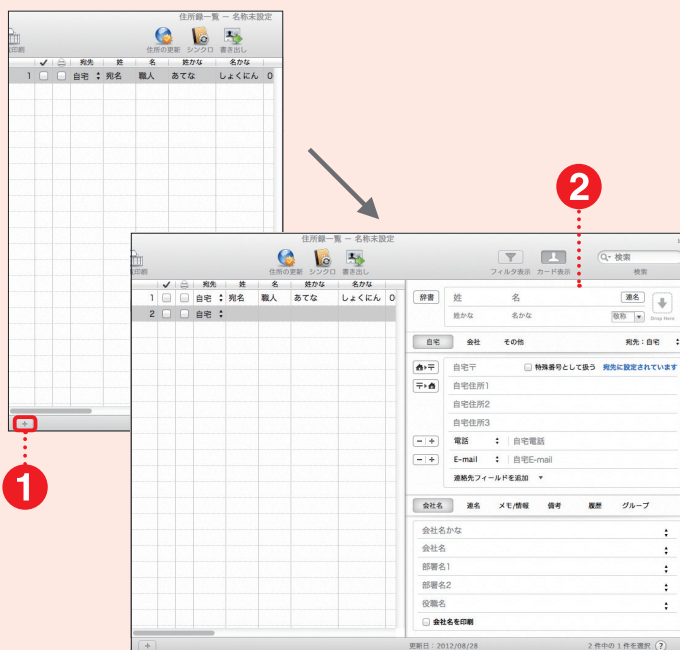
住所録一覧 ー 名称未設定

宛印刷

住所の更新 シンクロ 書き出し

| | ✓ | | 宛先 | 姓 | 名 | 姓かな | 名かな | |
|---|---|---|---|---|---|---|---|---|
| 1 | | | 自宅 | 宛名 | 職人 | あてな | しょくにん | 0 |

+

1

2

住所録一覧 ー 名称未設定

宛印刷

住所の更新 シンクロ 書き出し

フィルタ表示 カード表示

検索

検索

| | ✓ | | 宛先 | 姓 | 名 | 姓かな | 名かな | |
|---|---|---|---|---|---|---|---|---|
| 1 | | | 自宅 | 宛名 | 職人 | あてな | しょくにん | 0 |
| 2 | | | 自宅 | | | | | |

辞書 姓 名 連名

姓かな 名かな 敬称 Drop Here

自宅 会社 その他 宛先：自宅

自宅〒 特殊番号として扱う 宛先に設定されています

自宅住所1

自宅住所2

自宅住所3

電話 自宅電話

E-mail 自宅E-mail

連絡先フィールドを追加

会社名 部署 メモ/情報 備考 履歴 グループ

会社名かな

会社名

部署名1

部署名2

役職名

会社名を印刷

+

更新日：2012/08/28

2 件中の 1 件を選択